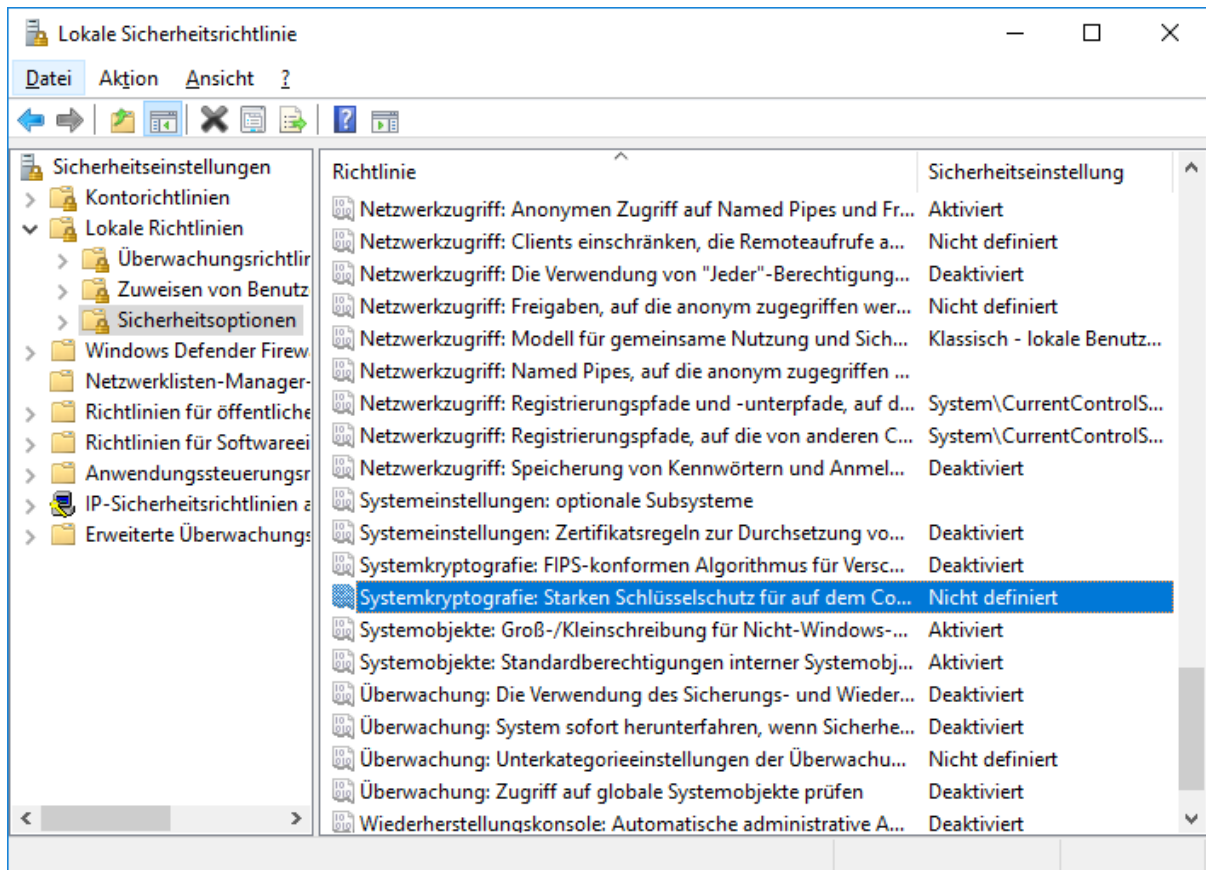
Lokale Sicherheitsrichtlinie

Datei Aktion Ansicht ?

Sicherheitseinstellungen
Kontorichtlinien
Lokale Richtlinien
Überwachungsrichtlir
Zuweisen von Benutz
Sicherheitsoptionen
Windows Defender Firew
Netzwerklisten-Manager-
Richtlinien für öffentliche
Richtlinien für Softwareei
Anwendungssteuerungsr
IP-Sicherheitsrichtlinien a
Erweiterte Überwachungs

| Richtlinie | Sicherheitseinstellung |
|---|---|
| Netzwerkzugriff: Anonymen Zugriff auf Named Pipes und Fr... | Aktiviert |
| Netzwerkzugriff: Clients einschränken, die Remoteaufrufe a... | Nicht definiert |
| Netzwerkzugriff: Die Verwendung von "Jeder"-Berechtigung... | Deaktiviert |
| Netzwerkzugriff: Freigaben, auf die anonym zugegriffen wer... | Nicht definiert |
| Netzwerkzugriff: Modell für gemeinsame Nutzung und Sich... | Klassisch - lokale Benutz... |
| Netzwerkzugriff: Named Pipes, auf die anonym zugegriffen ... | |
| Netzwerkzugriff: Registrierungspfade und -unterpfade, auf d... | System\CurrentControlS... |
| Netzwerkzugriff: Registrierungspfade, auf die von anderen C... | System\CurrentControlS... |
| Netzwerkzugriff: Speicherung von Kennwörtern und Anmel... | Deaktiviert |
| Systemeinstellungen: optionale Subsysteme | |
| Systemeinstellungen: Zertifikatsregeln zur Durchsetzung vo... | Deaktiviert |
| Systemkryptografie: FIPS-konformen Algorithmus für Versc... | Deaktiviert |
| Systemkryptografie: Starken Schlüsselschutz für auf dem Co... | Nicht definiert |
| Systemobjekte: Groß-/Kleinschreibung für Nicht-Windows-... | Aktiviert |
| Systemobjekte: Standardberechtigungen interner Systemobj... | Aktiviert |
| Überwachung: Die Verwendung des Sicherungs- und Wieder... | Deaktiviert |
| Überwachung: System sofort herunterfahren, wenn Sicherhe... | Deaktiviert |
| Überwachung: Unterkategorieeinstellungen der Überwachu... | Nicht definiert |
| Überwachung: Zugriff auf globale Systemobjekte prüfen | Deaktiviert |
| Wiederherstellungskonsole: Automatische administrative A... | Deaktiviert |